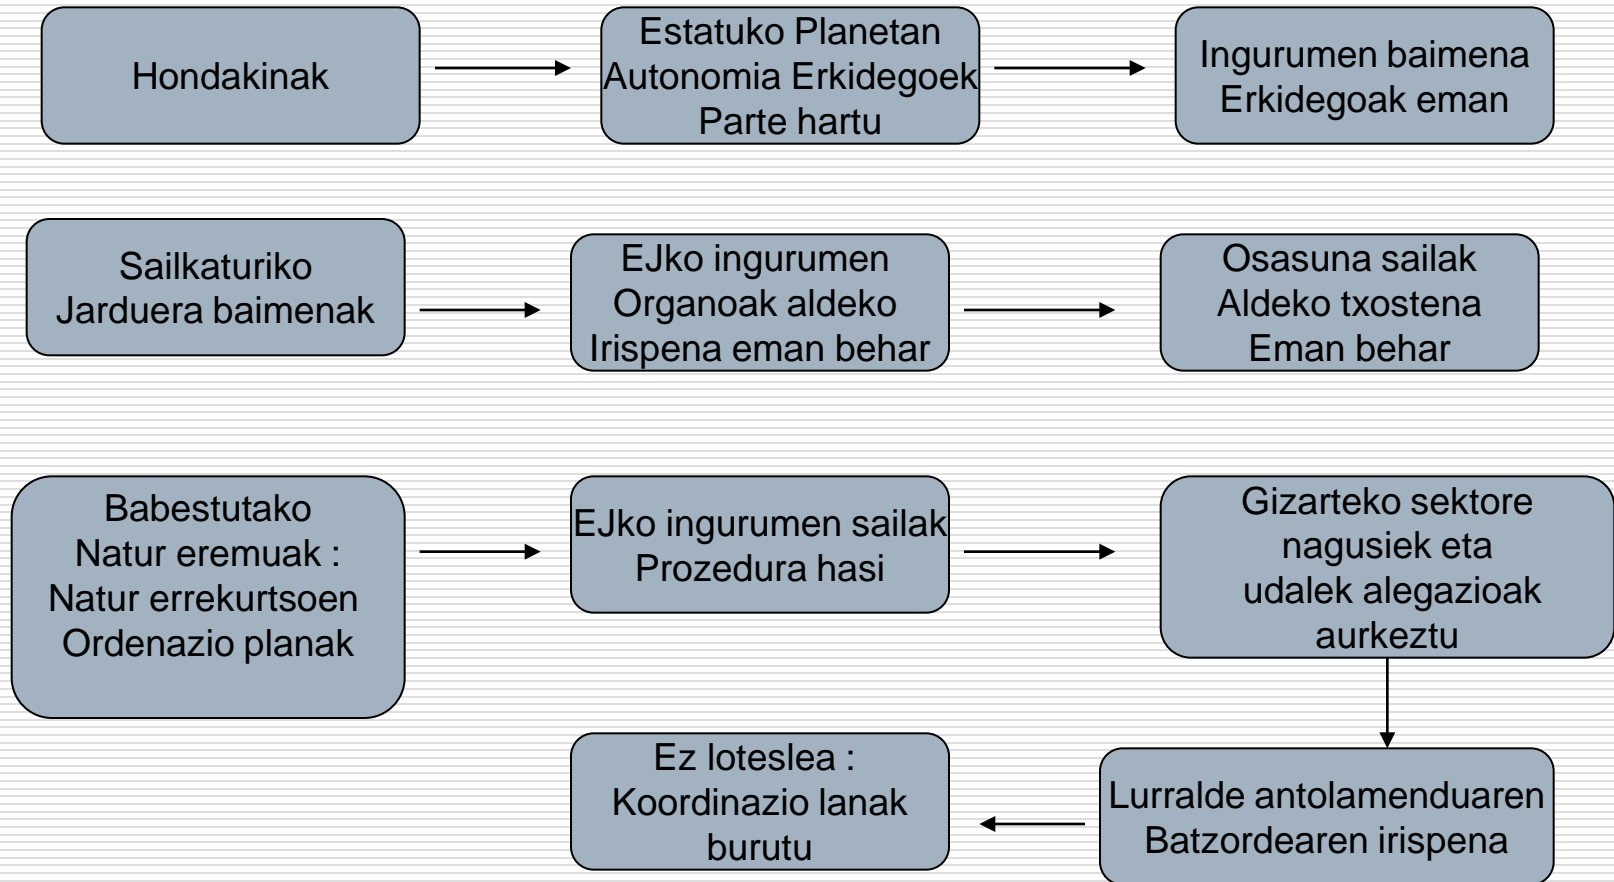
Hondakinak

Estatuko Planetan
Autonomia Erkidegoek
Parte hartu

Ingurumen baimena
Erkidegoak eman

Sailkaturiko
Jarduera baimenak

EJko ingurumen
Organoak aldeko
Irispena eman behar

Osasuna sailak
Aldeko txostena
Eman behar

Babestutako
Natur eremuak :
Natur errekurtsoen
Ordenazio planak

EJko ingurumen sailak
Prozedura hasi

Gizarteko sektore
nagusiek eta
udalek alegazioak
aurkeztu

Lurralde antolamenduaren
Batzordearen irispena

Ez loteslea :
Koordinazio lanak
burutu